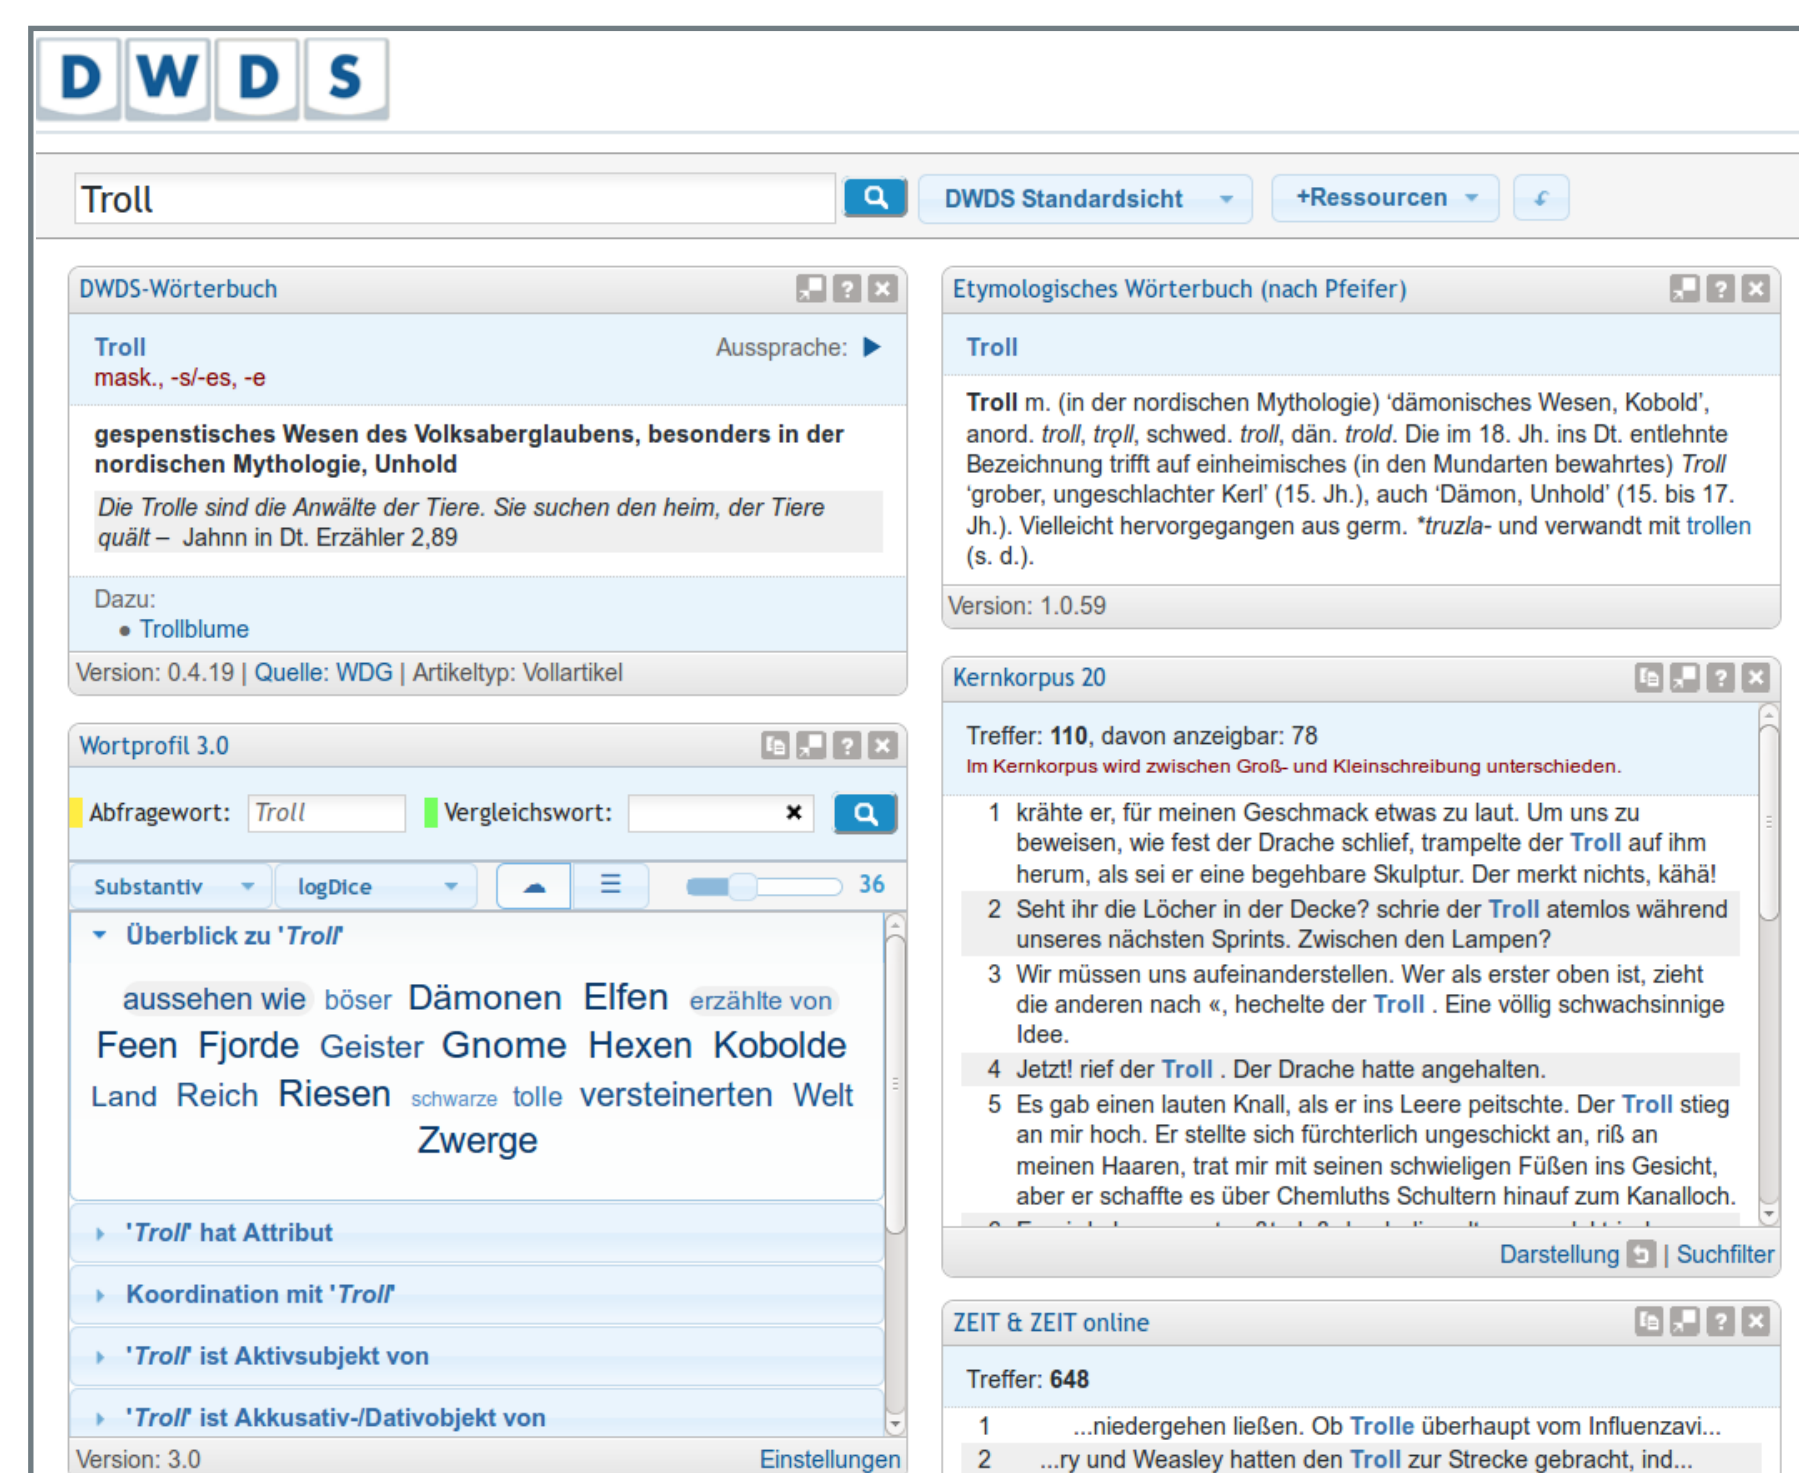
D W D S

Troll

DWDS Standardsicht

+Ressourcen

DWDS-Wörterbuch

Troll
mask., -s/-es, -e

Aussprache:

gespenstisches Wesen des Volksaberglaubens, besonders in der nordischen Mythologie, Unhold

Die Trolle sind die Anwälte der Tiere. Sie suchen den heim, der Tiere quält – Jahnn in Dt. Erzähler 2,89

Dazu:
• Trollblume

Version: 0.4.19 | Quelle: WDG | Artikeltyp: Vollartikel

Wortprofil 3.0

Abfragewort: Troll Vergleichswort:

Substantiv logDice 36

Überblick zu 'Troll'

aussehen wie böser Dämonen Elfen erzählte von Feen Fjorde Geister Gnome Hexen Kobolde Land Reich Riesen schwarze tolle versteinerten Welt Zwerge

'Troll' hat Attribut

Koordination mit 'Troll'

'Troll' ist Aktivsubjekt von

'Troll' ist Akkusativ-/Dativobjekt von

Version: 3.0 Einstellungen

Etymologisches Wörterbuch (nach Pfeifer)

Troll

Troll m. (in der nordischen Mythologie) ‘dämonisches Wesen, Kobold’, anord. troll, trǫll, schwed. troll, dän. trold. Die im 18. Jh. ins Dt. entlehnte Bezeichnung trifft auf einheimisches (in den Mundarten bewahrtes) Troll ‘grober, ungeschlachter Kerl’ (15. Jh.), auch ‘Dämon, Unhold’ (15. bis 17. Jh.). Vielleicht hervorgegangen aus germ. *truzla- und verwandt mit trollen (s. d.).

Version: 1.0.59

Kernkorpus 20

Treffer: 110, davon anzeigbar: 78
Im Kernkorpus wird zwischen Groß- und Kleinschreibung unterschieden.

1 krähte er, für meinen Geschmack etwas zu laut. Um uns zu beweisen, wie fest der Drache schlief, trampelte der Troll auf ihm herum, als sei er eine begehbare Skulptur. Der merkt nichts, kähä!
2 Seht ihr die Löcher in der Decke? schrie der Troll atemlos während unseres nächsten Sprints. Zwischen den Lampen?
3 Wir müssen uns aufeinanderstellen. Wer als erster oben ist, zieht die anderen nach «, hechelte der Troll . Eine völlig schwachsinnige Idee.
4 Jetzt! rief der Troll . Der Drache hatte angehalten.
5 Es gab einen lauten Knall, als er ins Leere peitschte. Der Troll stieg an mir hoch. Er stellte sich fürchterlich ungeschickt an, riß an meinen Haaren, trat mir mit seinen schwieligen Füßen ins Gesicht, aber er schaffte es über Chemluths Schultern hinauf zum Kanalloch.

Darstellung | Suchfilter

ZEIT & ZEIT online

Treffer: 648

1 ...niedergehen ließen. Ob Trolle überhaupt vom Influenzavi...
2 ...ry und Weasley hatten den Troll zur Strecke gebracht, ind...